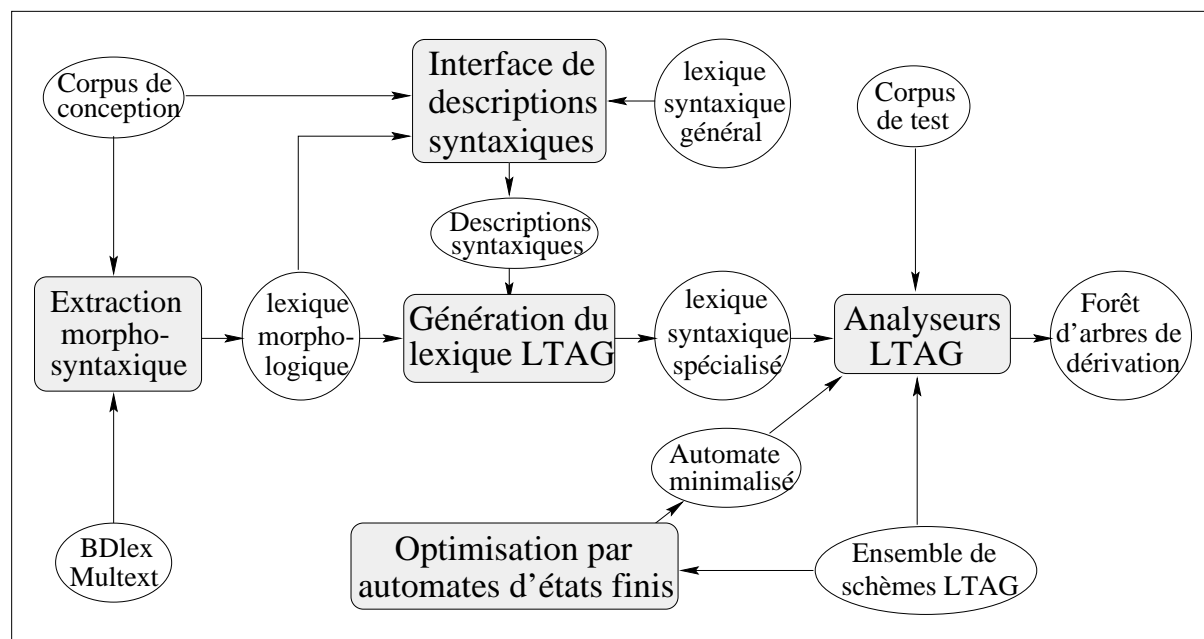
Corpus de conception

Interface de descriptions syntaxiques

lexique syntaxique général

Corpus de test

Descriptions syntaxiques

Extraction morpho-syntaxique

lexique morpho-logique

Génération du lexique LTAG

lexique syntaxique spécialisé

Analyseurs LTAG

Forêt d'arbres de dérivation

Automate minimalisé

BDlex Multext

Optimisation par automates d'états finis

Ensemble de schèmes LTAG